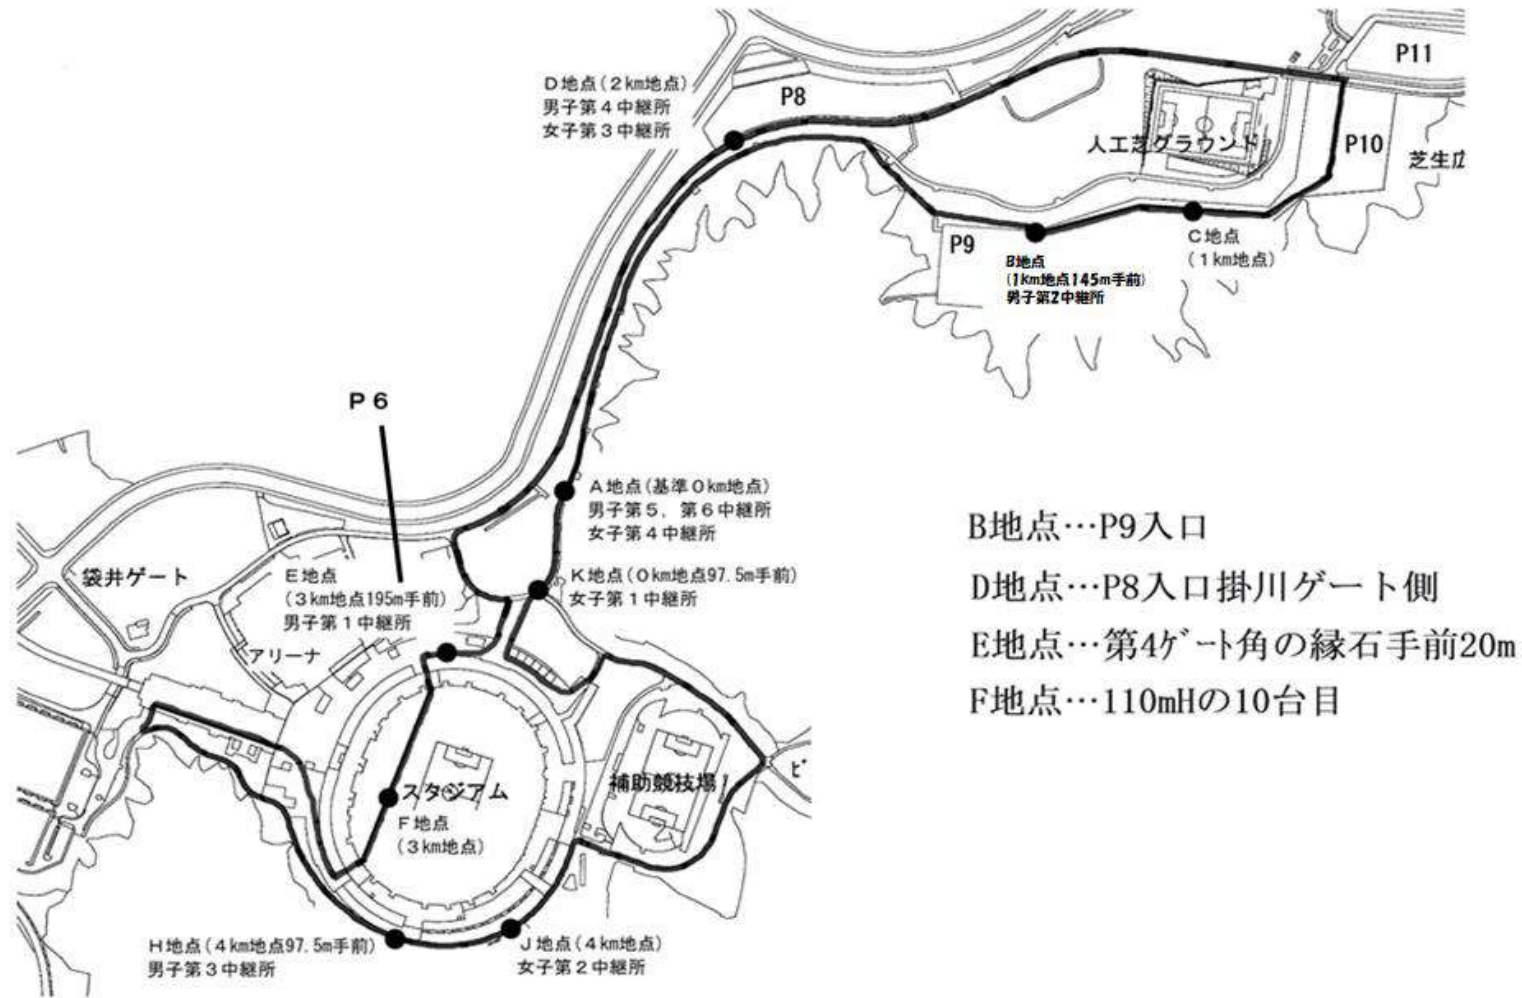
D地点（2km地点）
男子第4中継所
女子第3中継所

P8

P11

人工芝グラウンド

P10

芝生広

P9

B地点
（1km地点145m手前）
男子第2中継所

C地点
（1km地点）

P6

A地点（基準0km地点）
男子第5、第6中継所
女子第4中継所

袋井ゲート

E地点
（3km地点195m手前）
男子第1中継所

K地点（0km地点97.5m手前）
女子第1中継所

アリーナ

スタジアム

F地点
（3km地点）

補助競技場

ピ

H地点（4km地点97.5m手前）
男子第3中継所

J地点（4km地点）
女子第2中継所

B地点…P9入口
D地点…P8入口掛川ゲート側
E地点…第4ゲート角の縁石手前20m
F地点…110mHの10台目